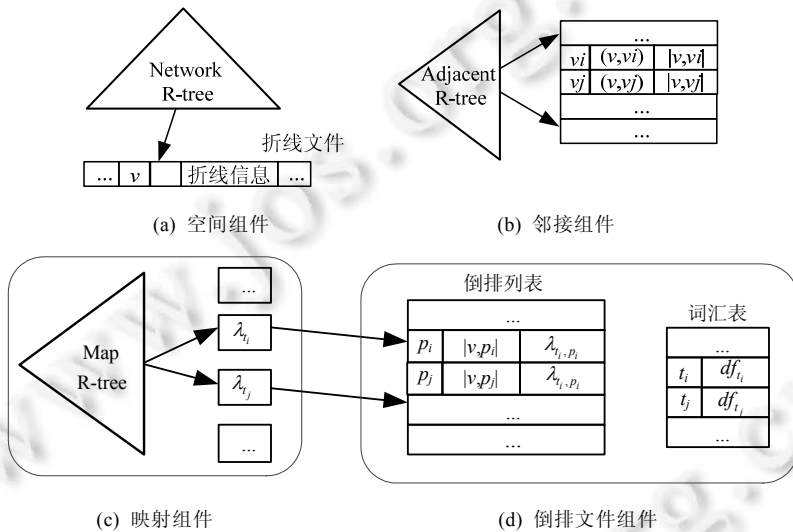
Network R-tree

折线文件

| ... | $v$ | | 折线信息 | ... |
|---|---|---|---|---|

(a) 空间组件

Adjacent R-tree

| ... | | |
|---|---|---|
| $vi$ | $(v,vi)$ | $|v,vi|$ |
| $vj$ | $(v,vj)$ | $|v,vj|$ |
| ... | | |
| ... | | |

(b) 邻接组件

Map R-tree

...

$\lambda_{t_i}$

$\lambda_{t_j}$

...

倒排列表

| ... | | |
|---|---|---|
| $p_i$ | $|v,p_i|$ | $\lambda_{t_i,p_i}$ |
| $p_j$ | $|v,p_j|$ | $\lambda_{t_i,p_i}$ |
| ... | | |
| ... | | |

词汇表

| ... | |
|---|---|
| $t_i$ | $df_{t_i}$ |
| $t_j$ | $df_{t_j}$ |
| ... | |

(c) 映射组件

(d) 倒排文件组件